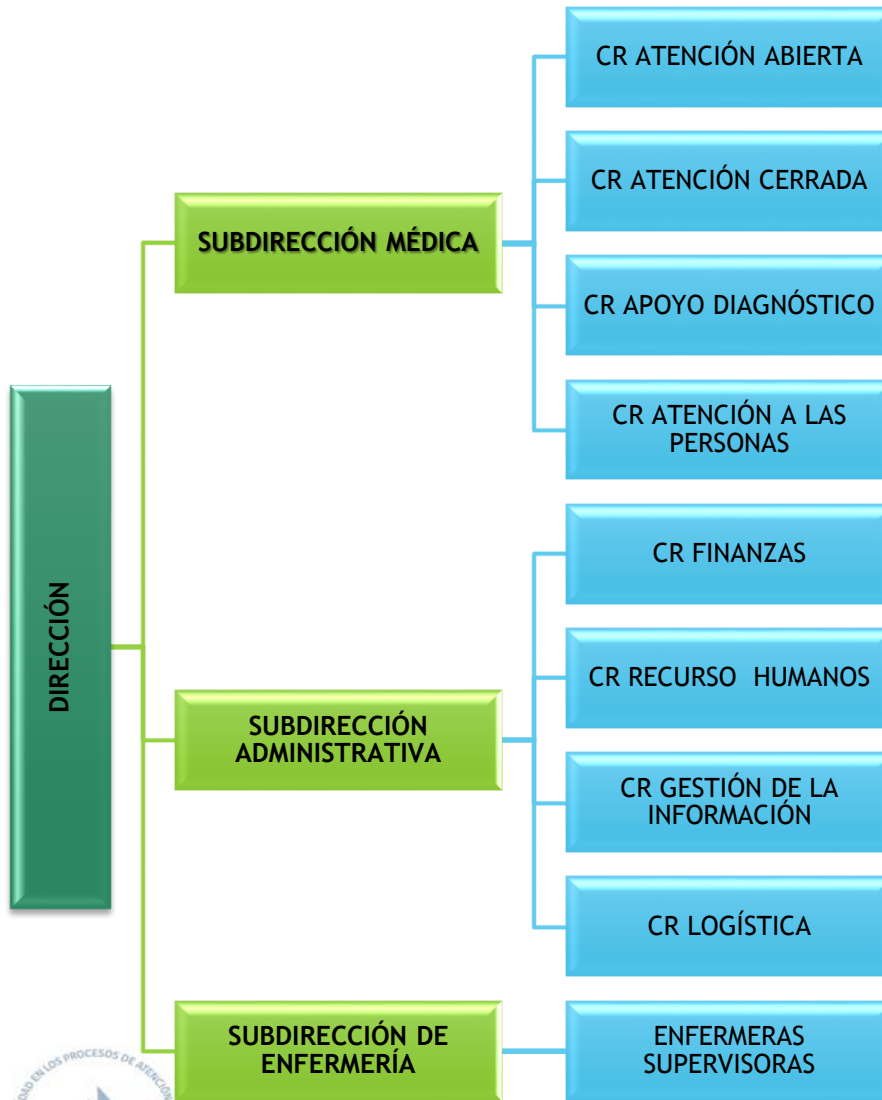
DIRECCIÓN

SUBDIRECCIÓN MÉDICA

CR ATENCIÓN ABIERTA

CR ATENCIÓN CERRADA

CR APOYO DIAGNÓSTICO

CR ATENCIÓN A LAS PERSONAS

SUBDIRECCIÓN ADMINISTRATIVA

CR FINANZAS

CR RECURSO HUMANOS

CR GESTIÓN DE LA INFORMACIÓN

CR LOGÍSTICA

SUBDIRECCIÓN DE ENFERMERÍA

ENFERMERAS SUPERVISORAS

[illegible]DAD EN LOS PROCESOS DE ATENCIÓ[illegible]